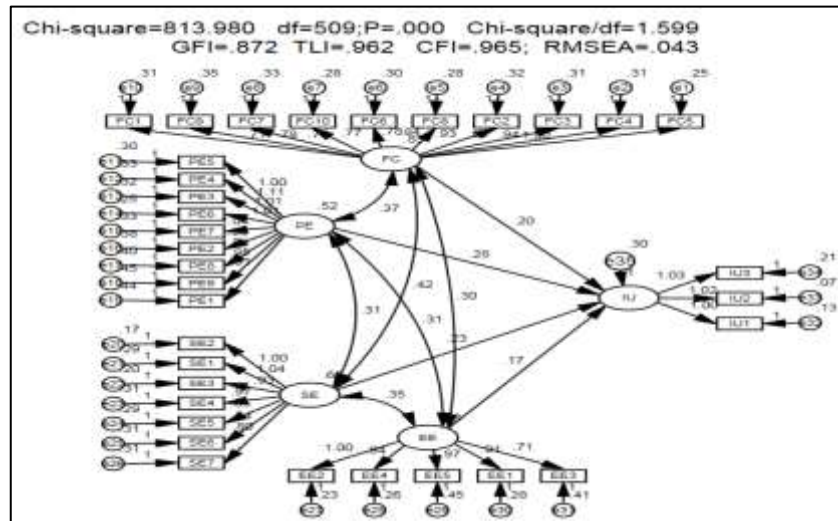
Chi-square=813.980 df=509;P=.000 Chi-square/df=1.599
GFI=.872 TLI=.962 CFI=.965; RMSEA=.043

.31 .35 .33 .28 .30 .28 .32 .31 .31 .25

PC1 PC9 PC7 PC10 PC6 PC8 PC2 PC3 PC4 PC5

FC

.30

PE5 PE4 PE3 PE6 PE7 PE2 PE8 PE9 PE1

1.00 1.11 1.01

PE

.52

.37

.20

.26

.30

IU3 IU2 IU1

1.03 1.02 1.00

.21 .07 .13

IU

.31

.42

.30

.31

.23

.17

SE2 SE1 SE3 SE4 SE5 SE6 SE7

1.00 1.04

SE

.35

EE

1.00 .97 .91 .71

EE2 EE4 EE5 EE1 EE3

.23 .26 .45 .26 .41